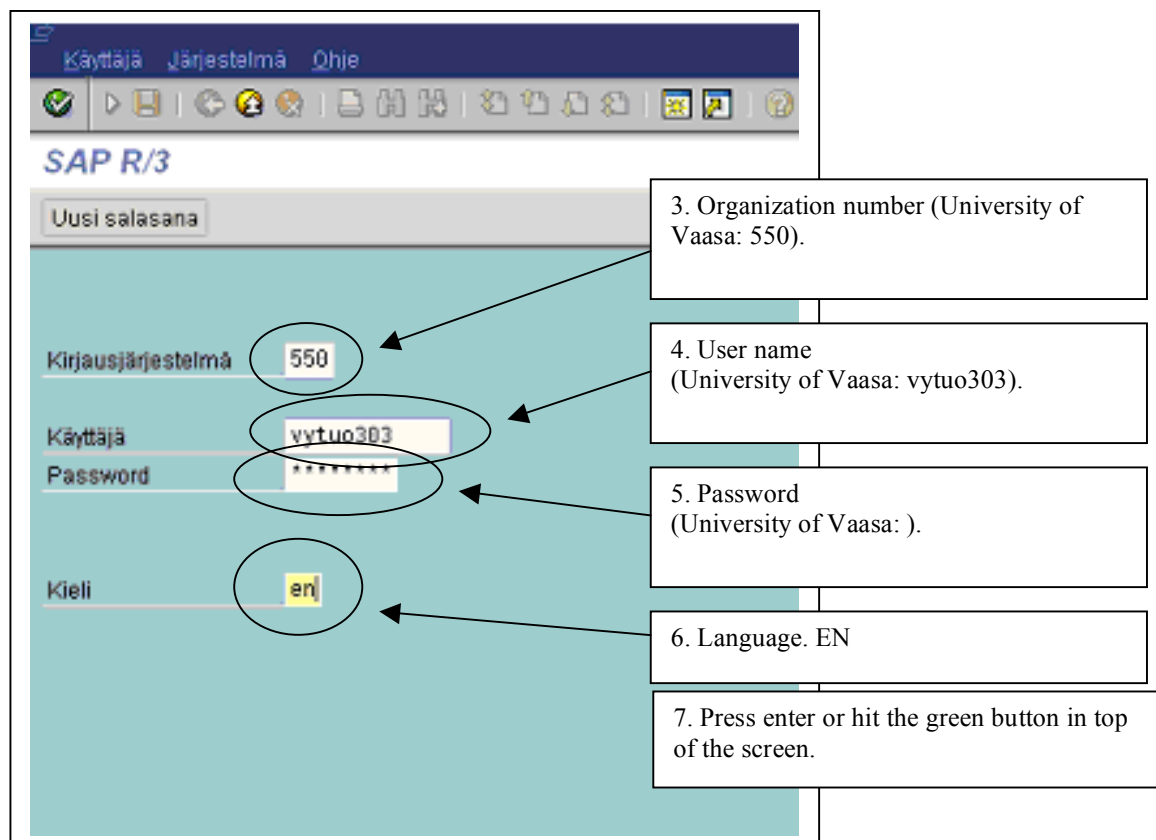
Käyttäjä Järjestelmä Ohje

SAP R/3

Uusi salasana

3. Organization number (University of Vaasa: 550).

Kirjausjärjestelmä 550

4. User name
(University of Vaasa: vytuo303).

Käyttäjä vytuo303
Password ********

5. Password
(University of Vaasa: ).

Kieli en

6. Language. EN

7. Press enter or hit the green button in top of the screen.